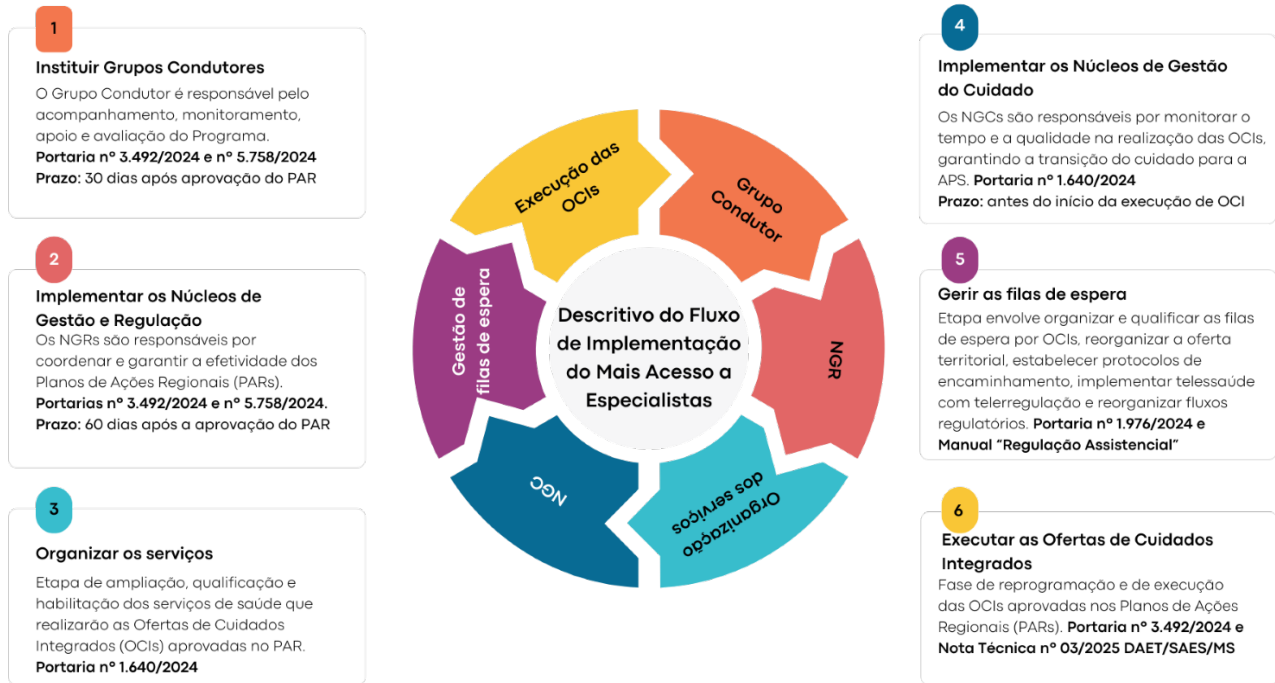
1

Instituir Grupos Condutores

O Grupo Condutor é responsável pelo acompanhamento, monitoramento, apoio e avaliação do Programa.
**Portaria nº 3.492/2024 e nº 5.758/2024**
**Prazo:** 30 dias após aprovação do PAR

2

Implementar os Núcleos de Gestão e Regulação

Os NGRs são responsáveis por coordenar e garantir a efetividade dos Planos de Ações Regionais (PARs).
**Portarias nº 3.492/2024 e nº 5.758/2024.**
**Prazo:** 60 dias após a aprovação do PAR

3

Organizar os serviços

Etapa de ampliação, qualificação e habilitação dos serviços de saúde que realizarão as Ofertas de Cuidados Integrados (OCIs) aprovadas no PAR.
**Portaria nº 1.640/2024**

Execução das OCIs

Grupo Condutor

NGR

Organização dos serviços

NGC

Gestão de filas de espera

Descritivo do Fluxo de Implementação do Mais Acesso a Especialistas

4

Implementar os Núcleos de Gestão do Cuidado

Os NGCs são responsáveis por monitorar o tempo e a qualidade na realização das OCIs, garantindo a transição do cuidado para a APS. **Portaria nº 1.640/2024**
**Prazo:** antes do início da execução de OCI

5

Gerir as filas de espera

Etapa envolve organizar e qualificar as filas de espera por OCIs, reorganizar a oferta territorial, estabelecer protocolos de encaminhamento, implementar telessaúde com telerregulação e reorganizar fluxos regulatórios. **Portaria nº 1.976/2024 e Manual "Regulação Assistencial"**

6

Executar as Ofertas de Cuidados Integrados

Fase de reprogramação e de execução das OCIs aprovadas nos Planos de Ações Regionais (PARs). **Portaria nº 3.492/2024 e Nota Técnica nº 03/2025 DAET/SAES/MS**